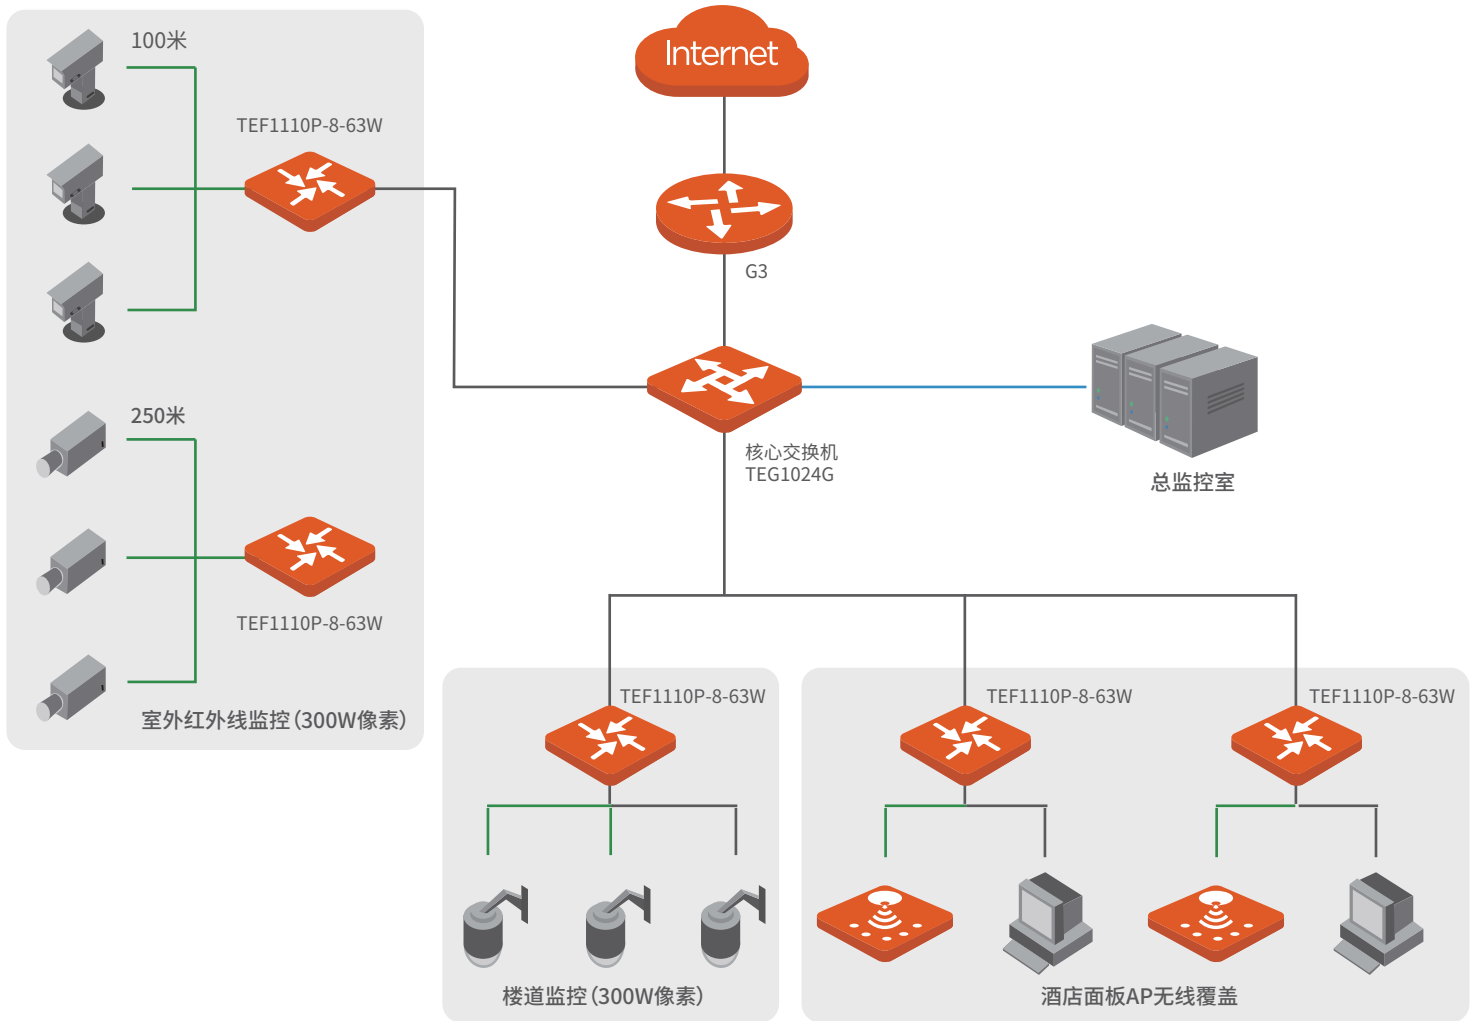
100米

TEF1110P-8-63W

250米

TEF1110P-8-63W

室外红外线监控(300W像素)

Internet

G3

核心交换机
TEG1024G

总监控室

TEF1110P-8-63W

楼道监控(300W像素)

TEF1110P-8-63W

TEF1110P-8-63W

酒店面板AP无线覆盖